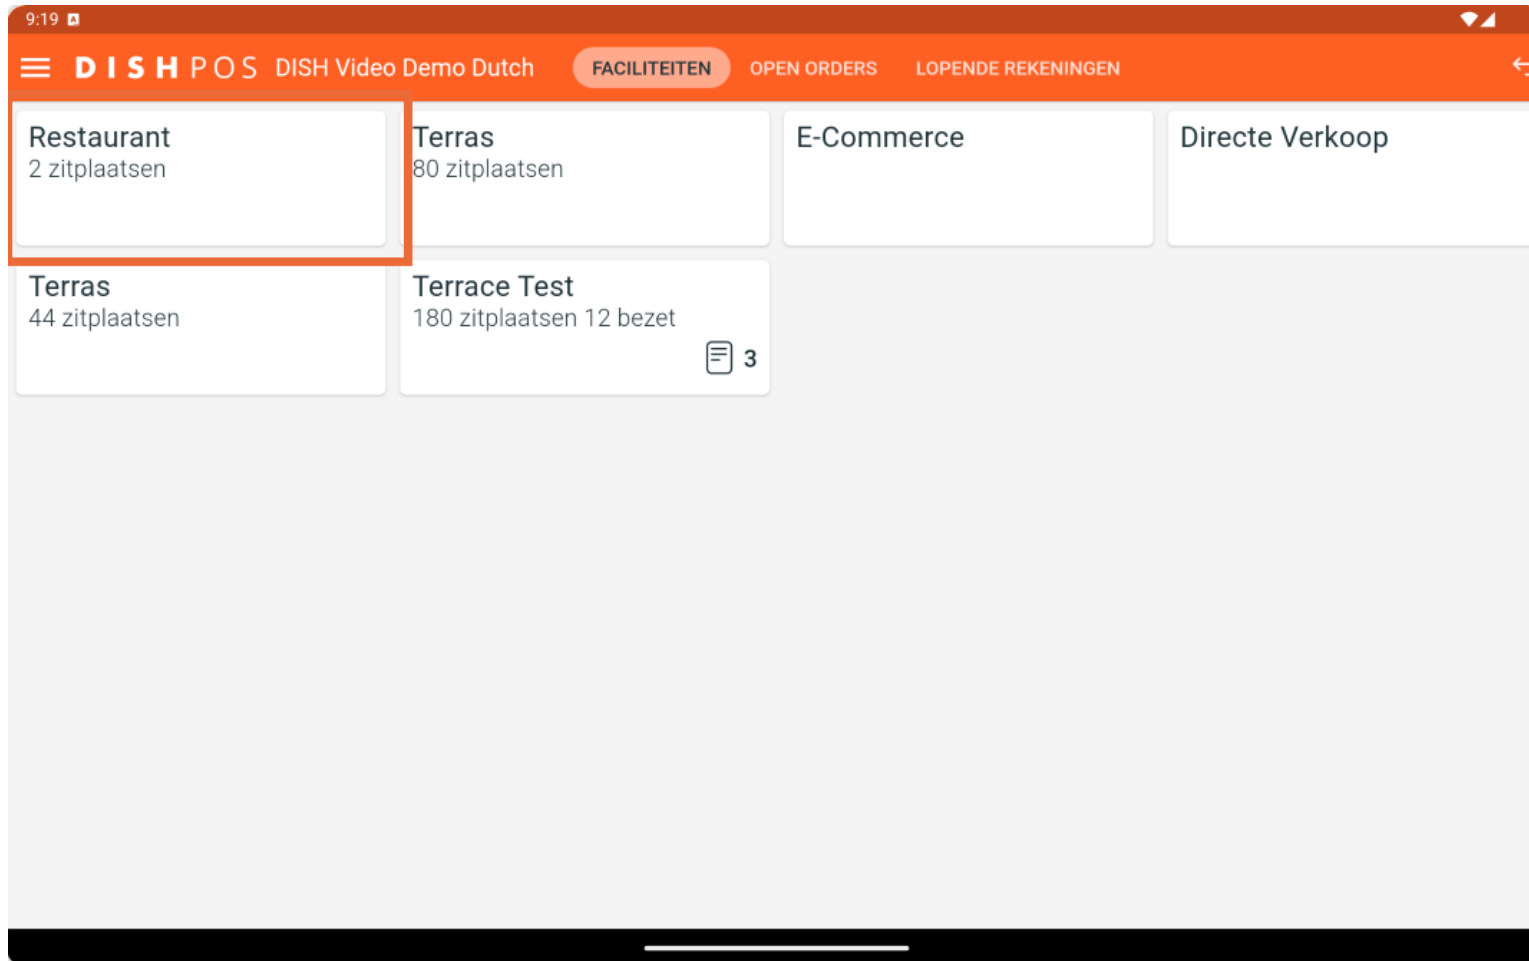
9:19

DISH POS DISH Video Demo Dutch

FACILITEITEN

OPEN ORDERS

LOPENDE REKENINGEN

Restaurant
2 zitplaatsen

Terras
80 zitplaatsen

E-Commerce

Directe Verkoop

Terras
44 zitplaatsen

Terrace Test
180 zitplaatsen 12 bezet

3